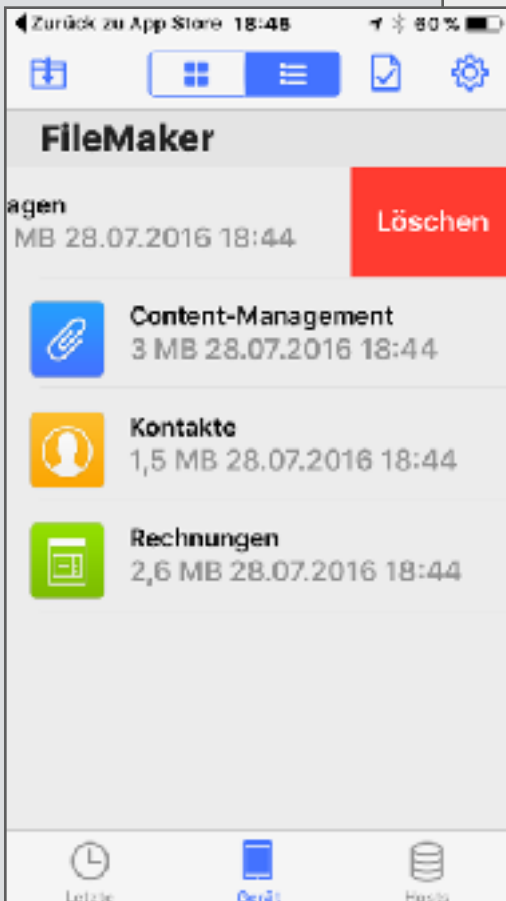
◂ Zurück zu App Store 18:46 80 %

FileMaker

agen
MB 28.07.2016 18:44

Löschen

Content-Management
3 MB 28.07.2016 18:44

Kontakte
1,5 MB 28.07.2016 18:44

Rechnungen
2,6 MB 28.07.2016 18:44

Letzte

Gerät

Hosts